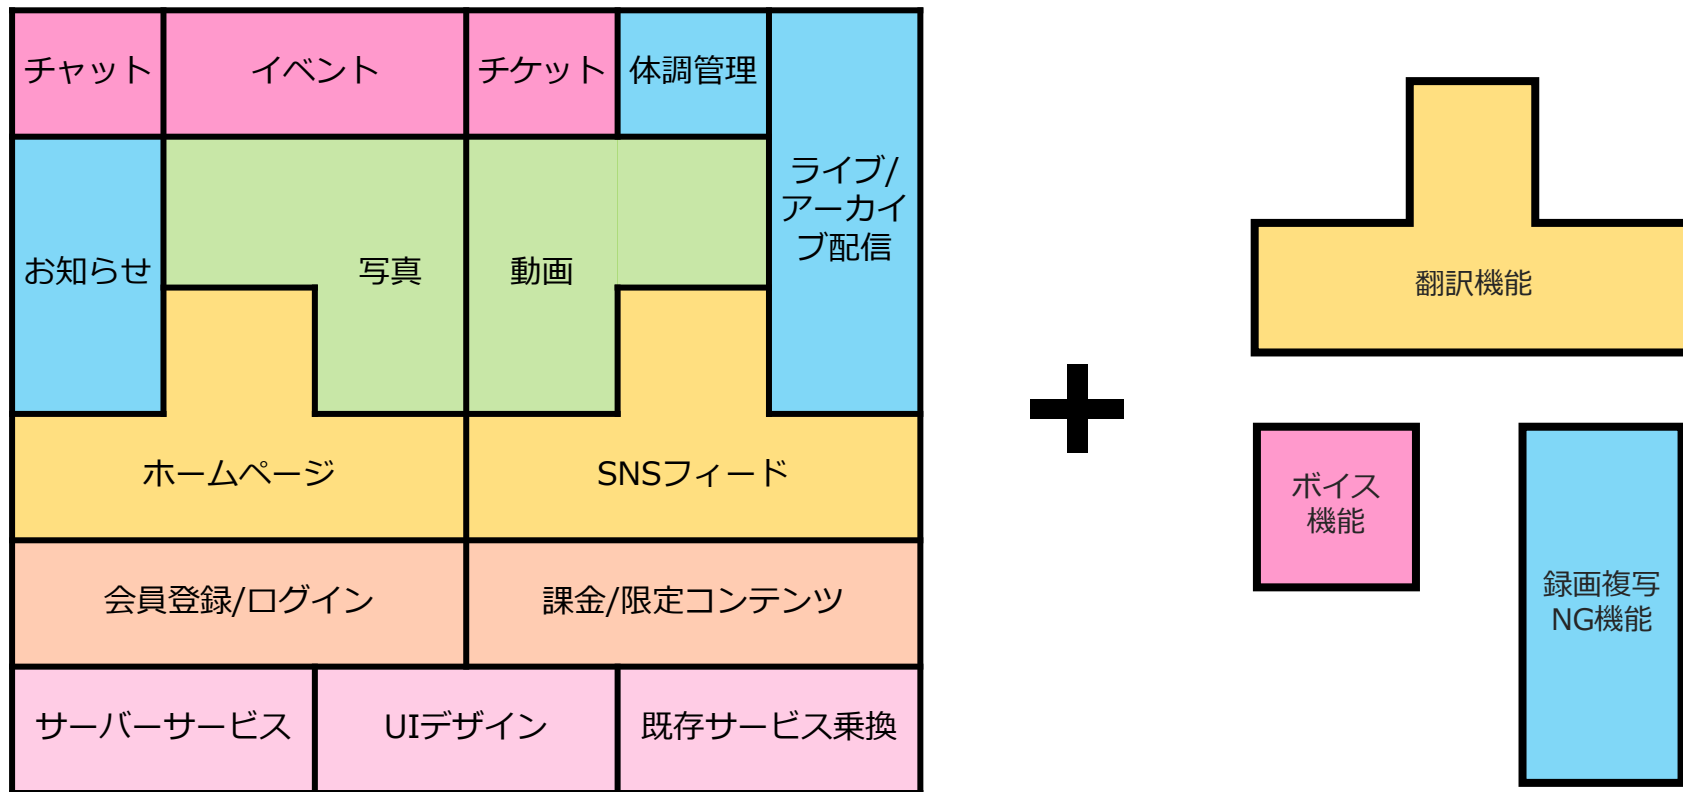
チャット
イベント
チケット
体調管理
ライブ/アーカイブ配信
お知らせ
写真
動画
ホームページ
SNSフィード
会員登録/ログイン
課金/限定コンテンツ
サーバーサービス
UIデザイン
既存サービス乗換
翻訳機能
ボイス機能
録画複写NG機能